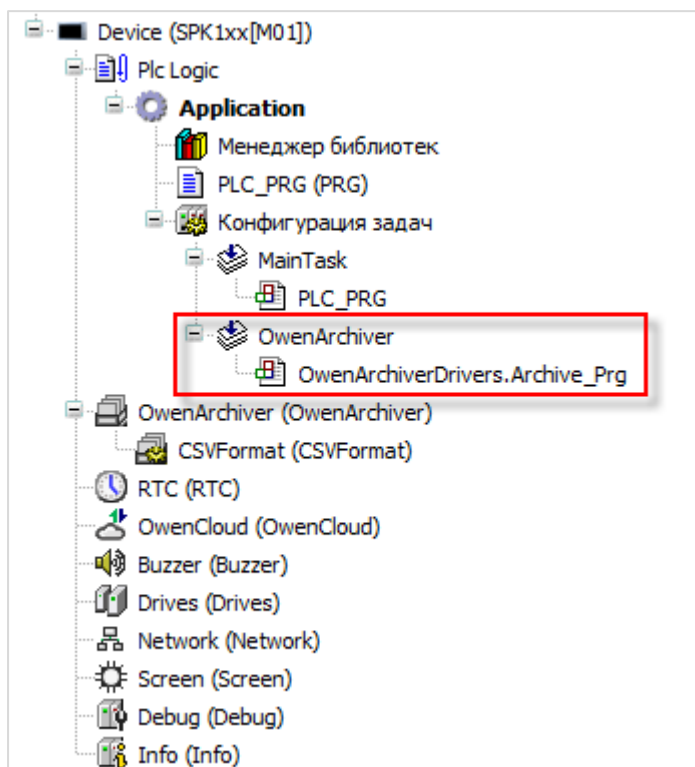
Device (SPK1xx[M01])
Plc Logic
Application
Менеджер библиотек
PLC_PRG (PRG)
Конфигурация задач
MainTask
PLC_PRG
OwenArchiver
OwenArchiverDrivers.Archive_Prg
OwenArchiver (OwenArchiver)
CSVFormat (CSVFormat)
RTC (RTC)
OwenCloud (OwenCloud)
Buzzer (Buzzer)
Drives (Drives)
Network (Network)
Screen (Screen)
Debug (Debug)
Info (Info)